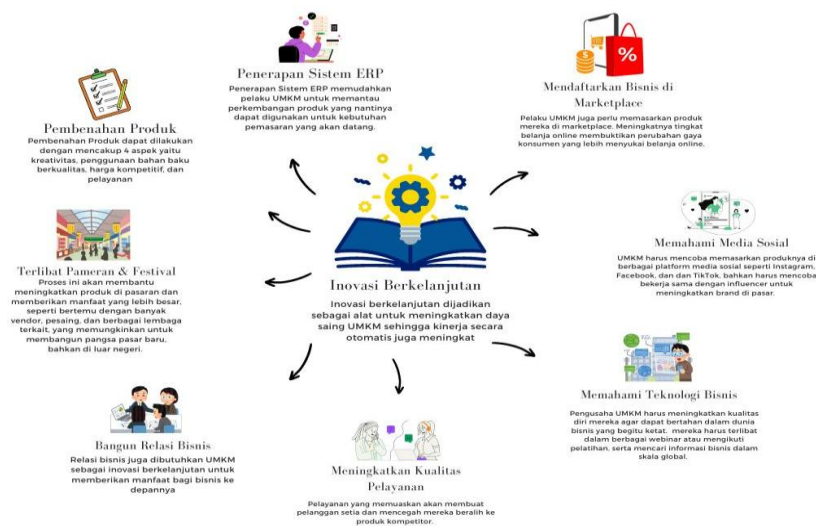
Penerapan Sistem ERP
Penerapan Sistem ERP memudahkan pelaku UMKM untuk memantau perkembangan produk yang nantinya dapat digunakan untuk kebutuhan pemasaran yang akan datang.

Mendaftarkan Bisnis di Marketplace
Pelaku UMKM juga perlu memasarkan produk mereka di marketplace. Meningkatnya tingkat belanja online membuktikan perubahan gaya konsumen yang lebih menyukai belanja online.

Pembenahan Produk
Pembenahan Produk dapat dilakukan dengan mencakup 4 aspek yaitu kreativitas, penggunaan bahan baku berkualitas, harga kompetitif, dan pelayanan

Memahami Media Sosial
UMKM harus mencoba memasarkan produknya di berbagai platform media sosial seperti Instagram, Facebook, dan dan TikTok, bahkan harus mencoba bekerja sama dengan influencer untuk meningkatkan brand di pasar.

Terlibat Pameran & Festival
Proses ini akan membantu meningkatkan produk di pasaran dan memberikan manfaat yang lebih besar, seperti bertemu dengan banyak vendor, pesaing, dan berbagai lembaga terkait, yang memungkinkan untuk membangun pangsa pasar baru, bahkan di luar negeri.

Inovasi Berkelanjutan
Inovasi berkelanjutan dijadikan sebagai alat untuk meningkatkan daya saing UMKM sehingga kinerja secara otomatis juga meningkat

Memahami Teknologi Bisnis
Pengusaha UMKM harus meningkatkan kualitas diri mereka agar dapat bertahan dalam dunia bisnis yang begitu ketat. mereka harus terlibat dalam berbagai webinar atau mengikuti pelatihan, serta mencari informasi bisnis dalam skala global.

Bangun Relasi Bisnis
Relasi bisnis juga dibutuhkan UMKM sebagai inovasi berkelanjutan untuk memberikan manfaat bagi bisnis ke depannya

Meningkatkan Kualitas Pelayanan
Pelayanan yang memuaskan akan membuat pelanggan setia dan mencegah mereka beralih ke produk kompetitor.